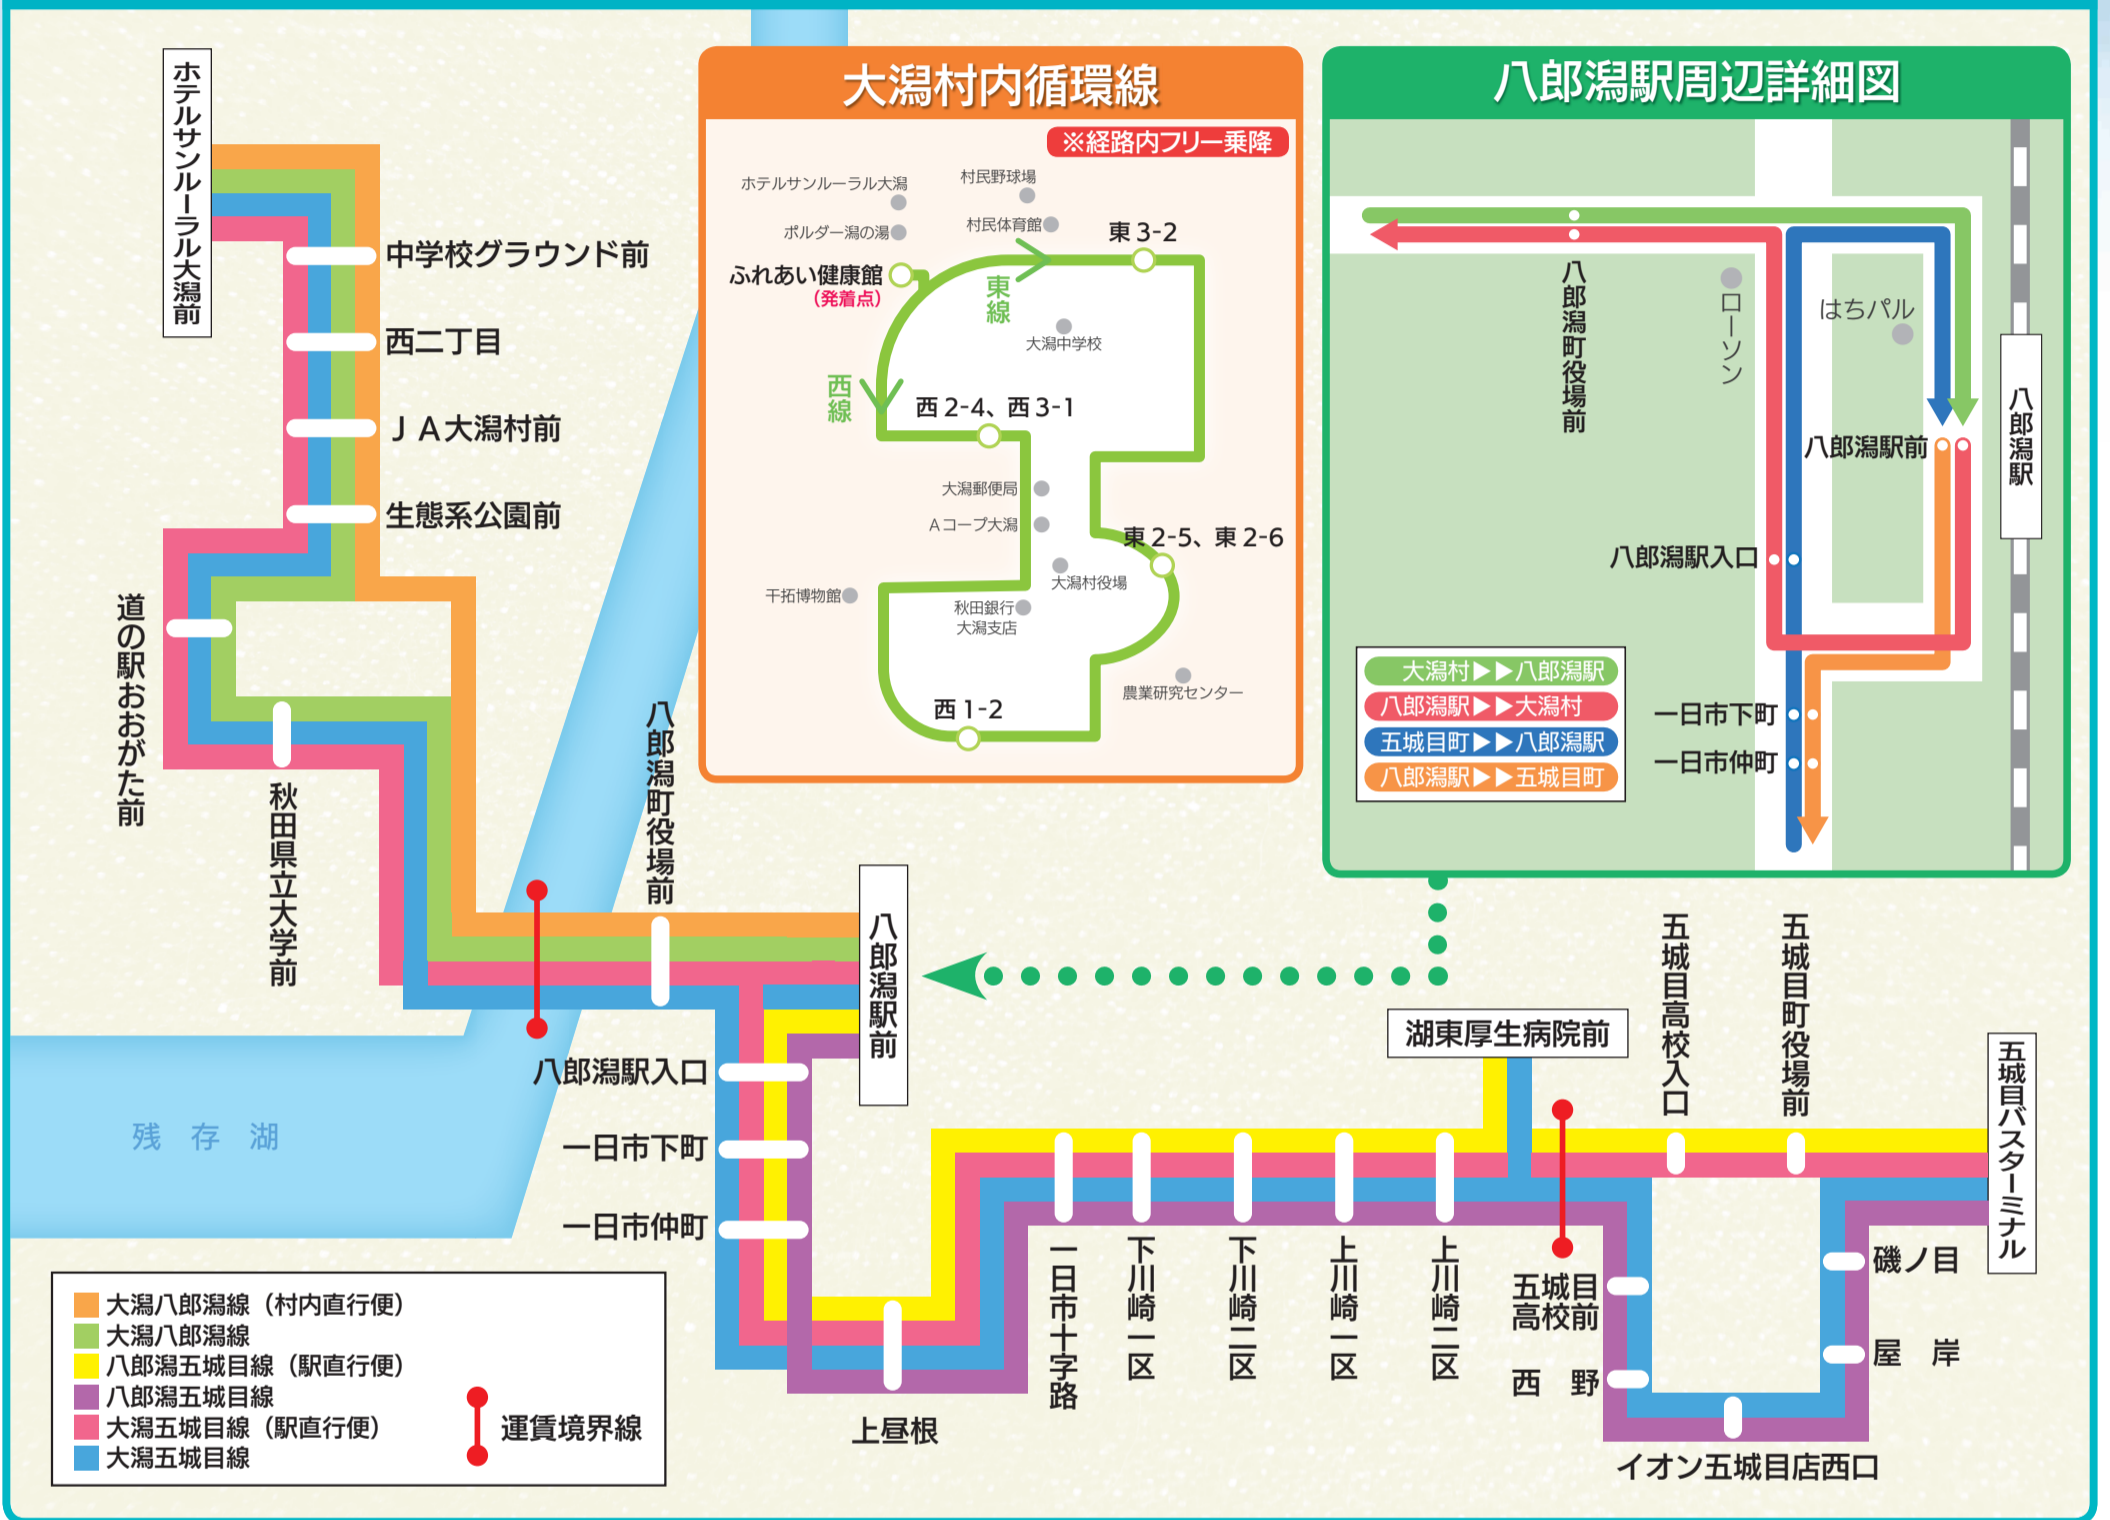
ホテルサンルーラル大潟前

中学校グラウンド前
西二丁目
ＪＡ大潟村前
生態系公園前
道の駅おおがた前
秋田県立大学前
八郎潟町役場前
八郎潟駅前
八郎潟駅入口
一日市下町
一日市仲町
上昼根
残　存　湖

大潟村内循環線
※経路内フリー乗降
ホテルサンルーラル大潟
村民野球場
ポルダー潟の湯
村民体育館
東 3-2
ふれあい健康館
（発着点）
東線
大潟中学校
西線
西 2-4、西 3-1
大潟郵便局
Aコープ大潟
東 2-5、東 2-6
大潟村役場
干拓博物館
秋田銀行
大潟支店
農業研究センター
西 1-2

八郎潟駅周辺詳細図
八郎潟町役場前
ローソン
はちパル
八郎潟駅
八郎潟駅前
八郎潟駅入口
一日市下町
一日市仲町
大潟村▶▶八郎潟駅
八郎潟駅▶▶大潟村
五城目町▶▶八郎潟駅
八郎潟駅▶▶五城目町

湖東厚生病院前
五城目高校入口
五城目町役場前
五城目バスターミナル
一日市十字路
下川崎一区
下川崎二区
上川崎一区
上川崎二区
五城目高校前
西　野
磯ノ目
屋　岸
イオン五城目店西口

大潟八郎潟線（村内直行便）
大潟八郎潟線
八郎潟五城目線（駅直行便）
八郎潟五城目線
大潟五城目線（駅直行便）
大潟五城目線
運賃境界線